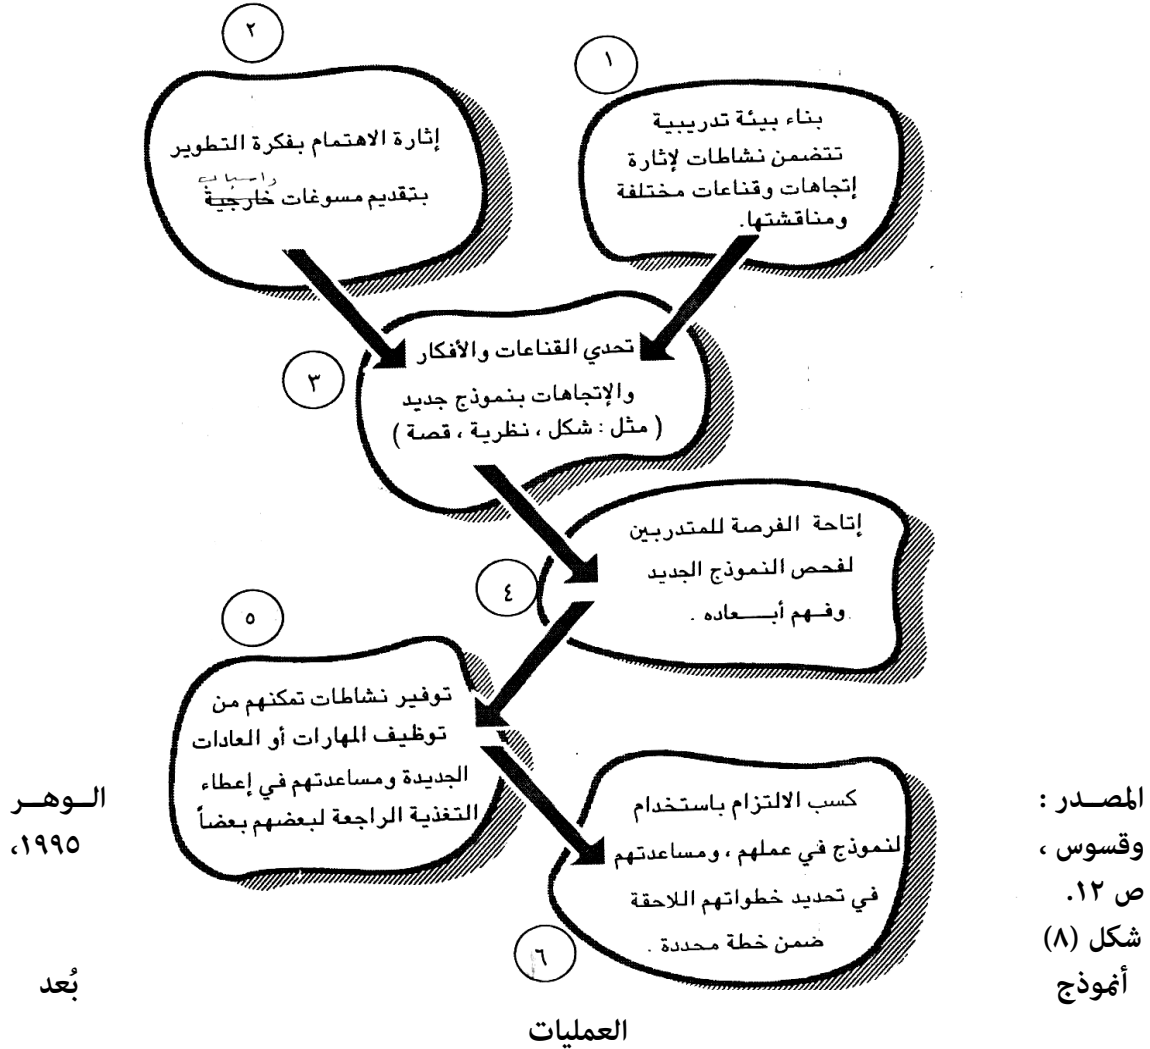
٢

إثارة الاهتمام بفكرة التطوير بتقديم مسوغات خارجية

١

بناء بيئة تدريبية تتضمن نشاطات لإثارة إتجاهات وقناعات مختلفة ومناقشتها.

تحدي القناعات والأفكار والإتجاهات بنموذج جديد ( مثل : شكل ، نظرية ، قصة )

٣

إتاحة الفرصة للمتدربين لفحص النموذج الجديد وفـهم أبــعاده .

٤

٥

توفير نشاطات تمكنهم من توظيف المهارات أو العادات الجديدة ومساعدتهم في إعطاء التغذية الراجعة لبعضهم بعضاً

كسب الالتزام باستخدام لنموذج في عملهم ، ومساعدتهم في تحديد خطواتهم اللاحقة ضمن خطة محددة .

٦

المصـدر : الـوهـر وقسوس ، ١٩٩٥، ص ١٢.

شكل (٨) أنموذج بُعد العمليات